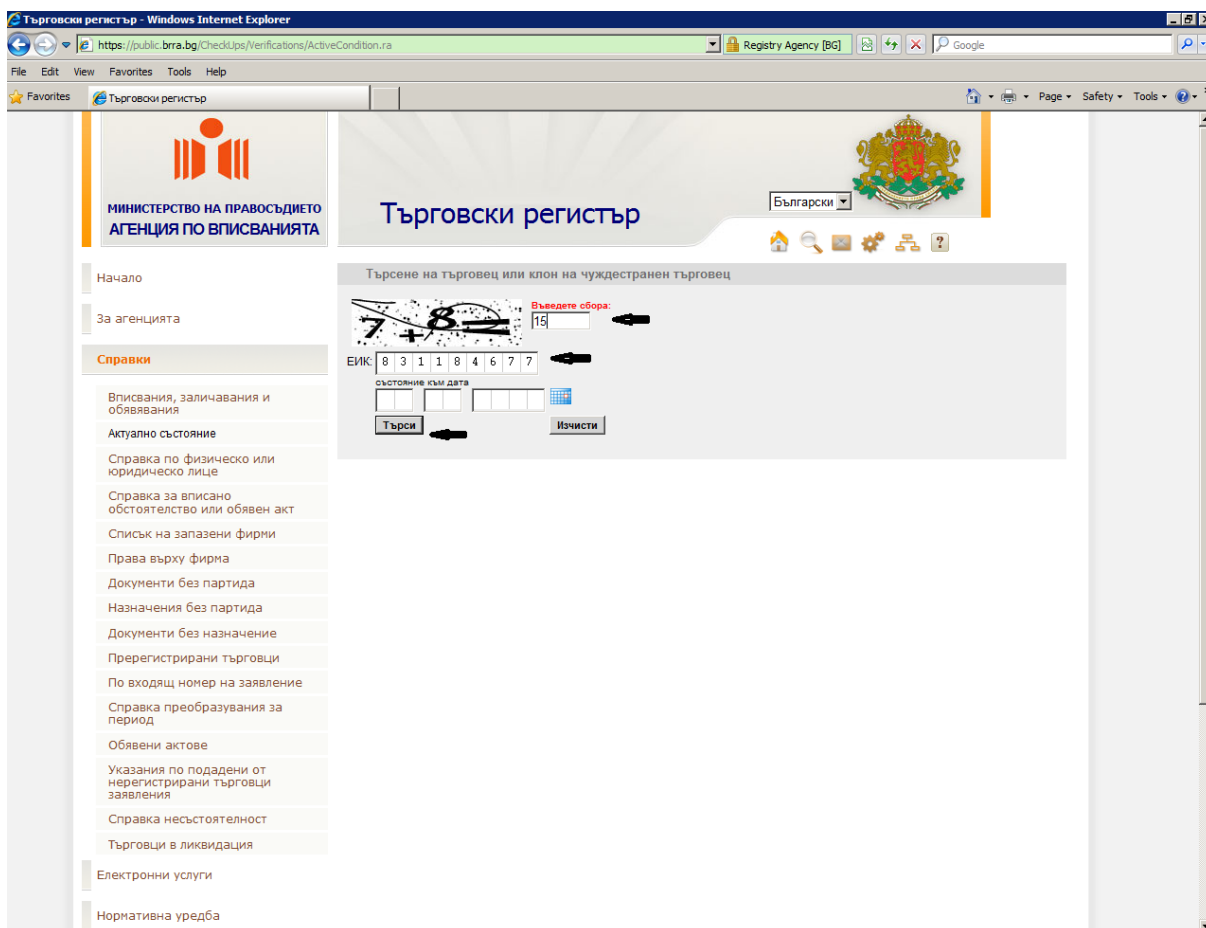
Търговски регистър - Windows Internet Explorer

https://public.brra.bg/CheckUps/Verifications/ActiveCondition.ra

Registry Agency [BG]

Google

File Edit View Favorites Tools Help

Favorites

Търговски регистър

Page ▾ Safety ▾ Tools ▾

МИНИСТЕРСТВО НА ПРАВОСЪДИЕТО
АГЕНЦИЯ ПО ВПИСВАНИЯТА

Търговски регистър

Български

Начало

За агенцията

Справки

Вписвания, заличавания и обявявания

Актуално състояние

Справка по физическо или юридическо лице

Справка за вписано обстоятелство или обявен акт

Списък на запазени фирми

Права върху фирма

Документи без партида

Назначения без партида

Документи без назначение

Пререгистрирани търговци

По входящ номер на заявление

Справка преобразувания за период

Обявени актове

Указания по подадени от нерегистрирани търговци заявления

Справка несъстоятелност

Търговци в ликвидация

Електронни услуги

Нормативна уредба

Търсене на търговец или клон на чуждестранен търговец

7 + 8 =

Въведете сбора:

15

ЕИК: 8 3 1 1 8 4 6 7 7

състояние към дата

Търси

Изчисти